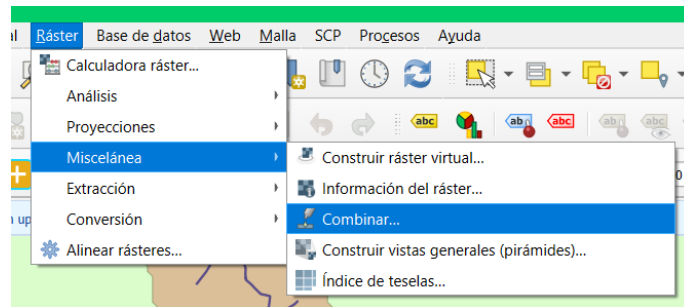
al Ráster Base de datos Web Malla SCP Procesos Ayuda

Calculadora ráster...
Análisis
Proyecciones
Miscelánea
Extracción
Conversión
Alinear rásteres...

Construir ráster virtual...
Información del ráster...
Combinar...
Construir vistas generales (pirámides)...
Índice de teselas...

abc
abc
ab
abc
ab

n up